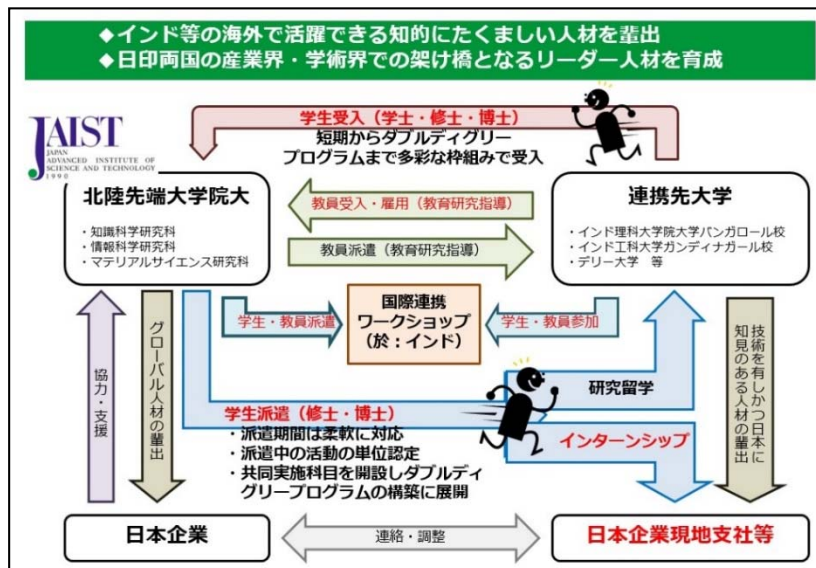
◆インド等の海外で活躍できる知的にたくましい人材を輩出
◆日印両国の産業界・学術界での架け橋となるリーダー人材を育成

JAIST
JAPAN ADVANCED INSTITUTE OF SCIENCE AND TECHNOLOGY
1990

学生受入（学士・修士・博士）
短期からダブルディグリープログラムまで多彩な枠組みで受入

北陸先端大学院大
・知識科学研究科
・情報科学研究科
・マテリアルサイエンス研究科

連携先大学
・インド理科大学院大学バンガロール校
・インド工科大学ガンディナガール校
・デリー大学　等

教員受入・雇用（教育研究指導）
教員派遣（教育研究指導）

学生・教員派遣
国際連携ワークショップ（於：インド）
学生・教員参加

協力・支援
グローバル人材の輩出
技術を有しかつ日本に知見のある人材の輩出

研究留学
学生派遣（修士・博士）
・派遣期間は柔軟に対応
・派遣中の活動の単位認定
・共同実施科目を開設しダブルディグリープログラムの構築に展開
インターンシップ

日本企業
連絡・調整
日本企業現地支社等